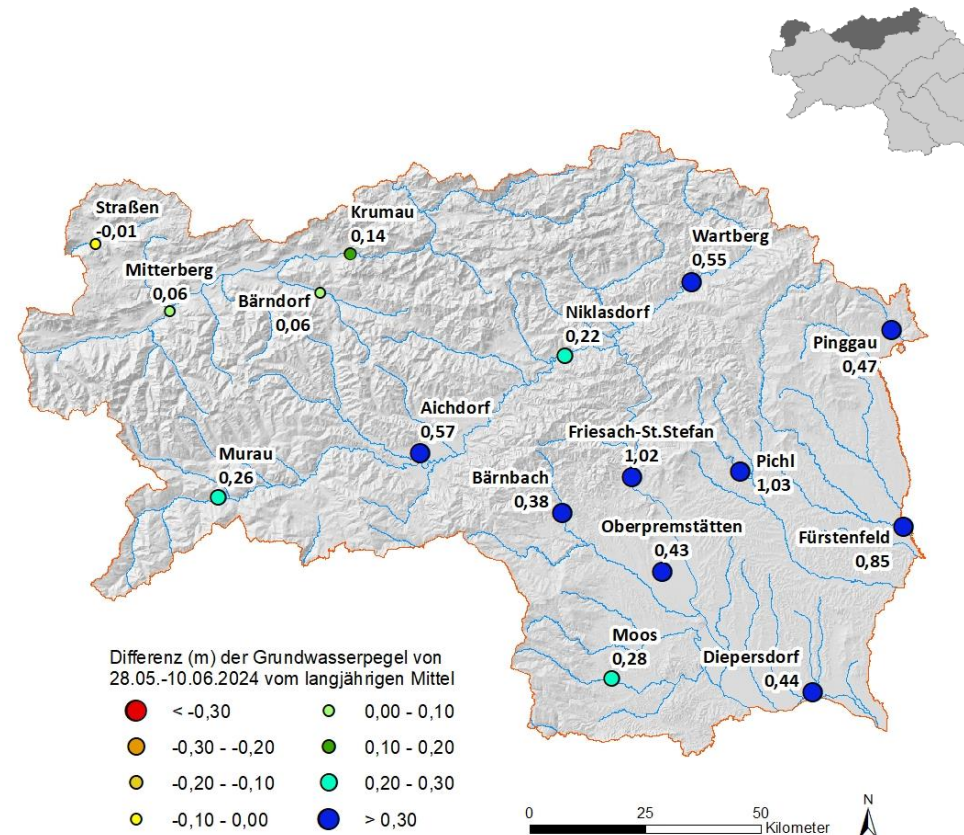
Straßen
-0,01

Krumau
0,14

Mitterberg
0,06

Bärndorf
0,06

Wartberg
0,55

Niklasdorf
0,22

Pinggau
0,47

Aichdorf
0,57

Friesach-St.Stefan
1,02

Pichl
1,03

Murau
0,26

Bärnbach
0,38

Oberpremstätten
0,43

Fürstenfeld
0,85

Moos
0,28

Diepersdorf
0,44

Differenz (m) der Grundwasserpegel von 28.05.-10.06.2024 vom langjährigen Mittel

| | | | |
|---|---|---|---|
| | < -0,30 | | 0,00 - 0,10 |
| | -0,30 - -0,20 | | 0,10 - 0,20 |
| | -0,20 - -0,10 | | 0,20 - 0,30 |
| | -0,10 - 0,00 | | > 0,30 |

0 25 50 Kilometer

N